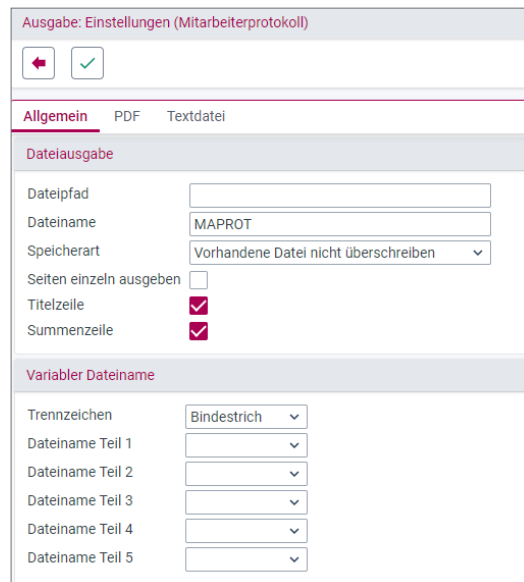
Ausgabe: Einstellungen (Mitarbeiterprotokoll)

Allgemein PDF Textdatei

Dateiausgabe

Dateipfad
Dateiname MAPROT
Speicherart Vorhandene Datei nicht überschreiben
Seiten einzeln ausgeben
Titelzeile
Summenzeile

Variabler Dateiname

Trennzeichen Bindestrich
Dateiname Teil 1
Dateiname Teil 2
Dateiname Teil 3
Dateiname Teil 4
Dateiname Teil 5